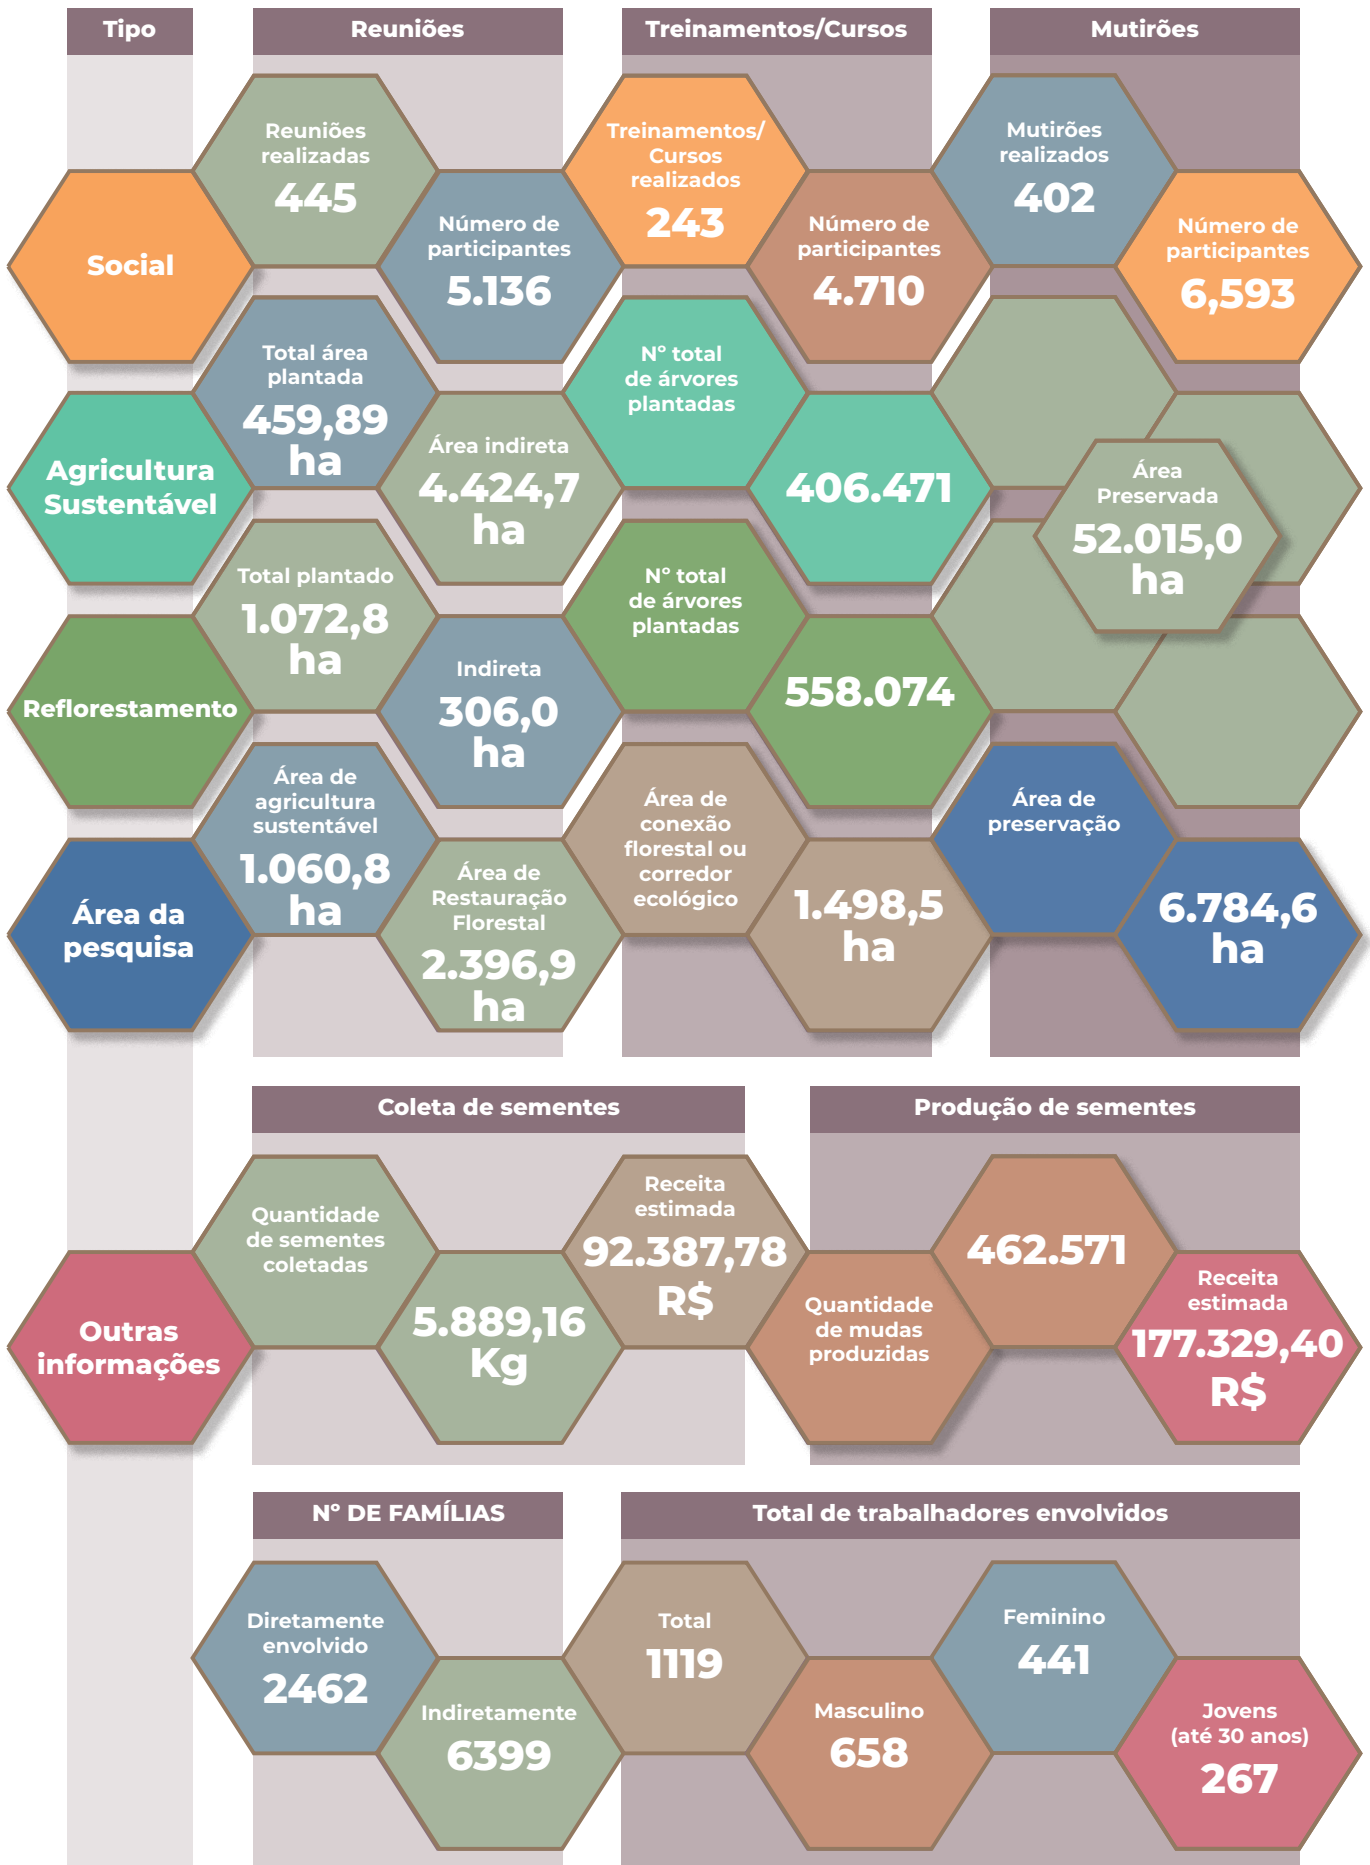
Tipo

Reuniões

Treinamentos/Cursos

Mutirões

Social

Reuniões realizadas 445

Número de participantes 5.136

Treinamentos/ Cursos realizados 243

Número de participantes 4.710

Mutirões realizados 402

Número de participantes 6,593

Agricultura Sustentável

Total área plantada 459,89 ha

Área indireta 4.424,7 ha

Nº total de árvores plantadas

406.471

Área Preservada 52.015,0 ha

Reflorestamento

Total plantado 1.072,8 ha

Indireta 306,0 ha

Nº total de árvores plantadas

558.074

Área da pesquisa

Área de agricultura sustentável 1.060,8 ha

Área de Restauração Florestal 2.396,9 ha

Área de conexão florestal ou corredor ecológico

1.498,5 ha

Área de preservação

6.784,6 ha

Coleta de sementes

Produção de sementes

Outras informações

Quantidade de sementes coletadas

5.889,16 Kg

Receita estimada 92.387,78 R$

Quantidade de mudas produzidas

462.571

Receita estimada 177.329,40 R$

Nº DE FAMÍLIAS

Total de trabalhadores envolvidos

Diretamente envolvido 2462

Indiretamente 6399

Total 1119

Masculino 658

Feminino 441

Jovens (até 30 anos) 267